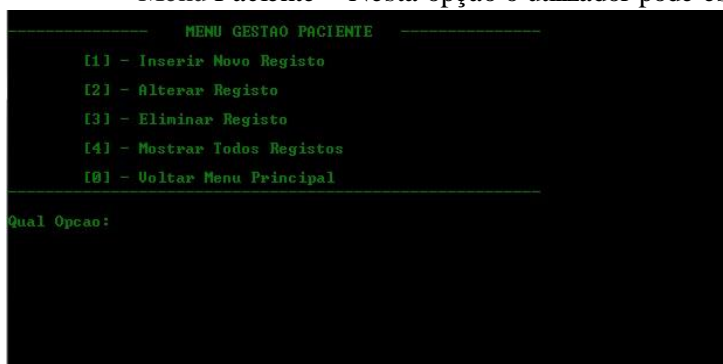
Menu Paciente – Nesta opção o utilizador pode e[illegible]

---------------- MENU GESTAO PACIENTE ----------------

[1] - Inserir Novo Registo

[2] - Alterar Registo

[3] - Eliminar Registo

[4] - Mostrar Todos Registos

[0] - Voltar Menu Principal

Qual Opcao: